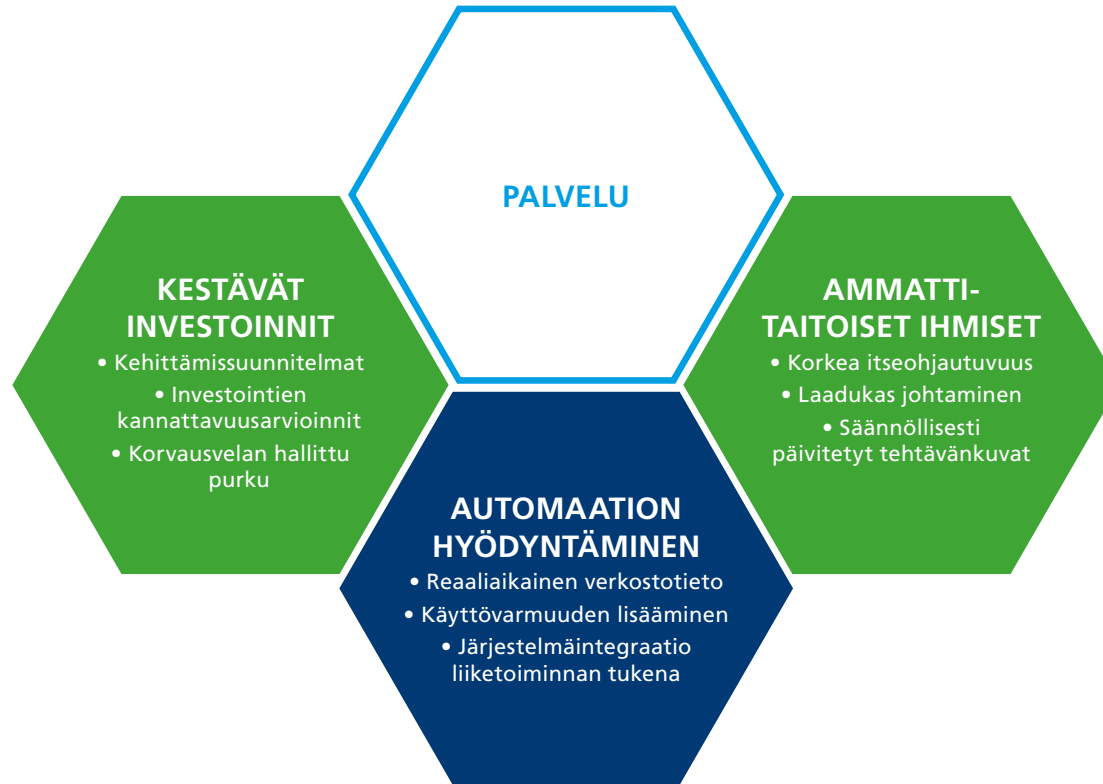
PALVELU

KESTÄVÄT INVESTOINNIT
• Kehittämissuunnitelmat
• Investointien kannattavuusarvioinnit
• Korvausvelan hallittu purku

AMMATTI-TAITOISET IHMISET
• Korkea itseohjautuvuus
• Laadukas johtaminen
• Säännöllisesti päivitetyt tehtävänkuvat

AUTOMAATION HYÖDYNTÄMINEN
• Reaaliaikainen verkostotieto
• Käyttövarmuuden lisääminen
• Järjestelmäintegraatio liiketoiminnan tukena